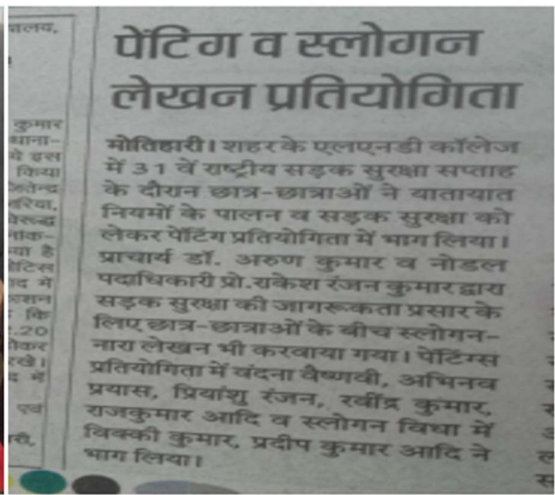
पेंटिंग व स्लोगन लेखन प्रतियोगिता

मोतिहारी। शहर के एलएनडी कॉलेज में 31 वें राष्ट्रीय सड़क सुरक्षा सप्ताह के दौरान छात्र-छात्राओं ने यातायात नियमों के पालन व सड़क सुरक्षा को लेकर पेंटिंग प्रतियोगिता में भाग लिया। प्राचार्य डॉ. अरुण कुमार व नोडल पदाधिकारी प्रो. राकेश रंजन कुमार द्वारा सड़क सुरक्षा की जागरूकता प्रसार के लिए छात्र-छात्राओं के बीच स्लोगन-नारा लेखन भी करवाया गया। पेंटिंग्स प्रतियोगिता में वंदना वैष्णवी, अभिनव प्रयास, प्रियांशु रंजन, रवींद्र कुमार, राजकुमार आदि व स्लोगन विधा में विक्की कुमार, प्रदीप कुमार आदि ने भाग लिया।

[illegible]ालय,

कुमार
थाना-
ने इस
किया
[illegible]
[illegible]रिया,
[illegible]
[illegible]नांक-
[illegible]या है
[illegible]टिस
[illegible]द में
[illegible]सान
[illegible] कि
2.20
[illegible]कर
रखें।
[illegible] में

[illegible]
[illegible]री,